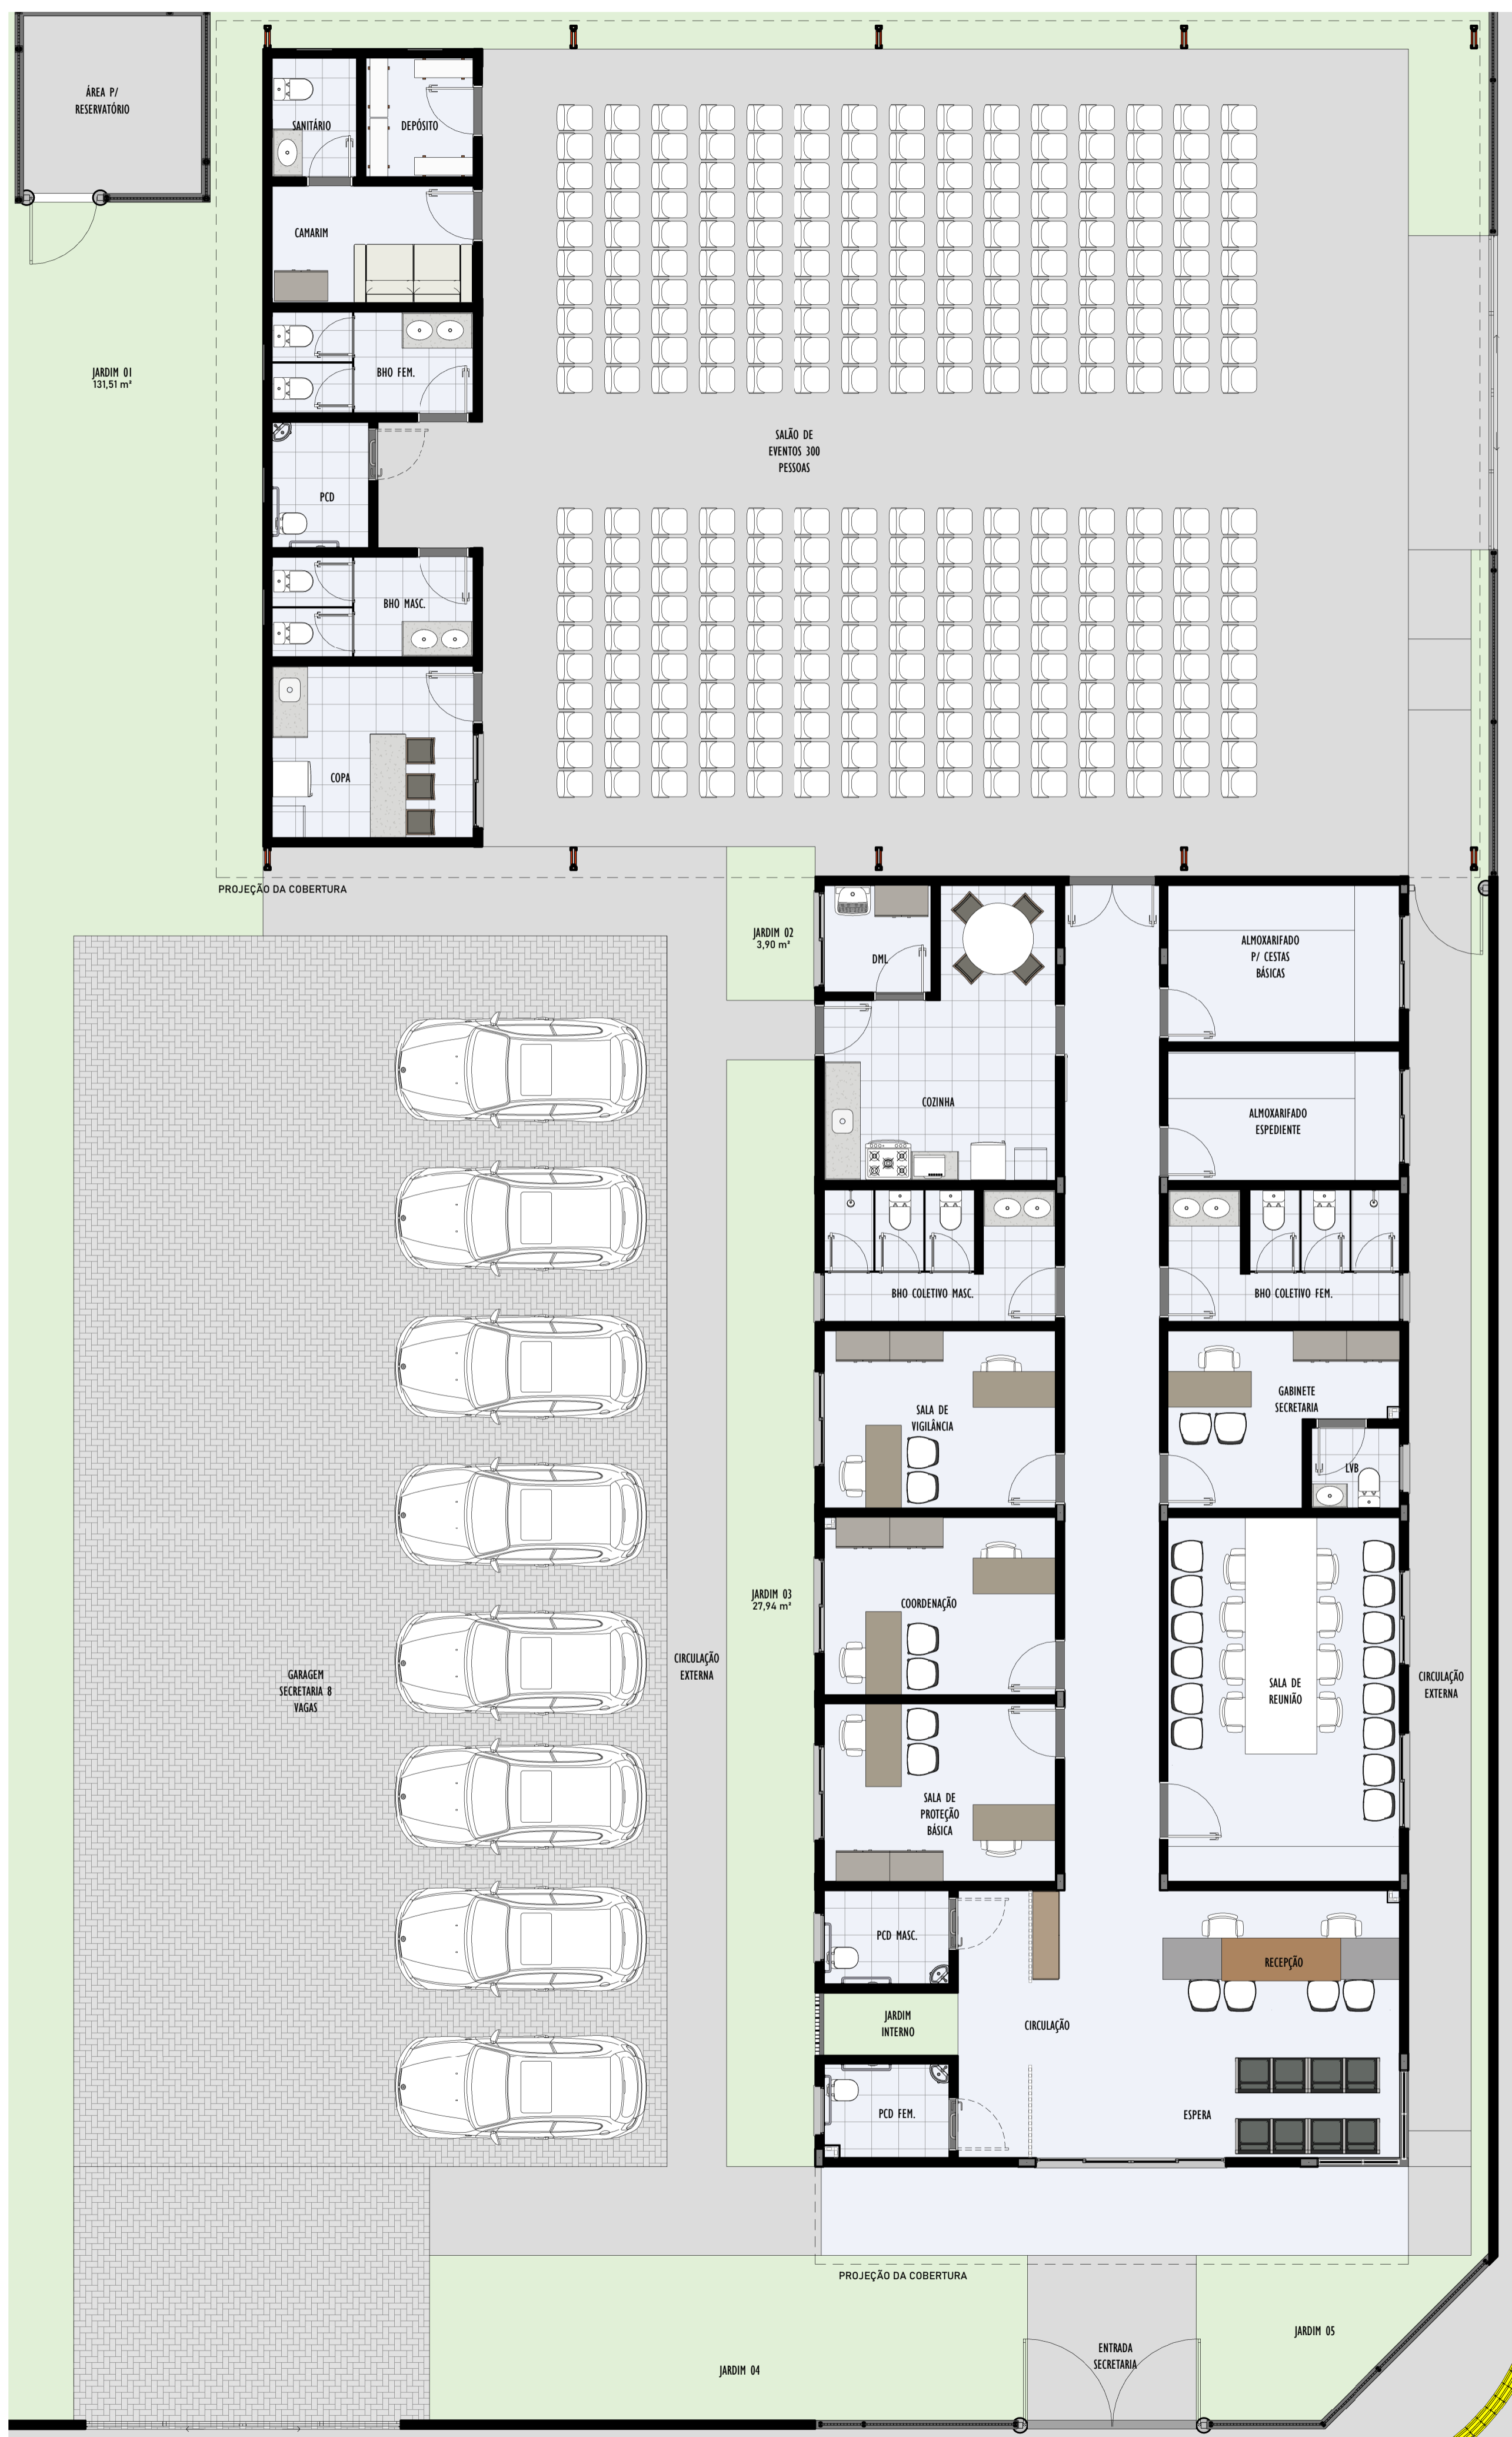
ÁREA P/ RESERVATÓRIO

SANITÁRIO

DEPÓSITO

CAMARIM

JARDIM 01
131,51 m²

BHO FEM.

PCD

BHO MASC.

COPA

SALÃO DE EVENTOS 300 PESSOAS

PROJEÇÃO DA COBERTURA

JARDIM 02
3,90 m²

DML

COZINHA

ALMOXARIFADO P/ CESTAS BÁSICAS

ALMOXARIFADO ESPEDIENTE

BHO COLETIVO MASC.

BHO COLETIVO FEM.

SALA DE VIGILÂNCIA

GABINETE SECRETARIA

LVB

JARDIM 03
27,94 m²

COORDENAÇÃO

SALA DE REUNIÃO

GARAGEM SECRETARIA 8 VAGAS

CIRCULAÇÃO EXTERNA

CIRCULAÇÃO EXTERNA

SALA DE PROTEÇÃO BÁSICA

PCD MASC.

RECEPÇÃO

JARDIM INTERNO

CIRCULAÇÃO

PCD FEM.

ESPERA

PROJEÇÃO DA COBERTURA

ENTRADA SECRETARIA

JARDIM 05

JARDIM 04